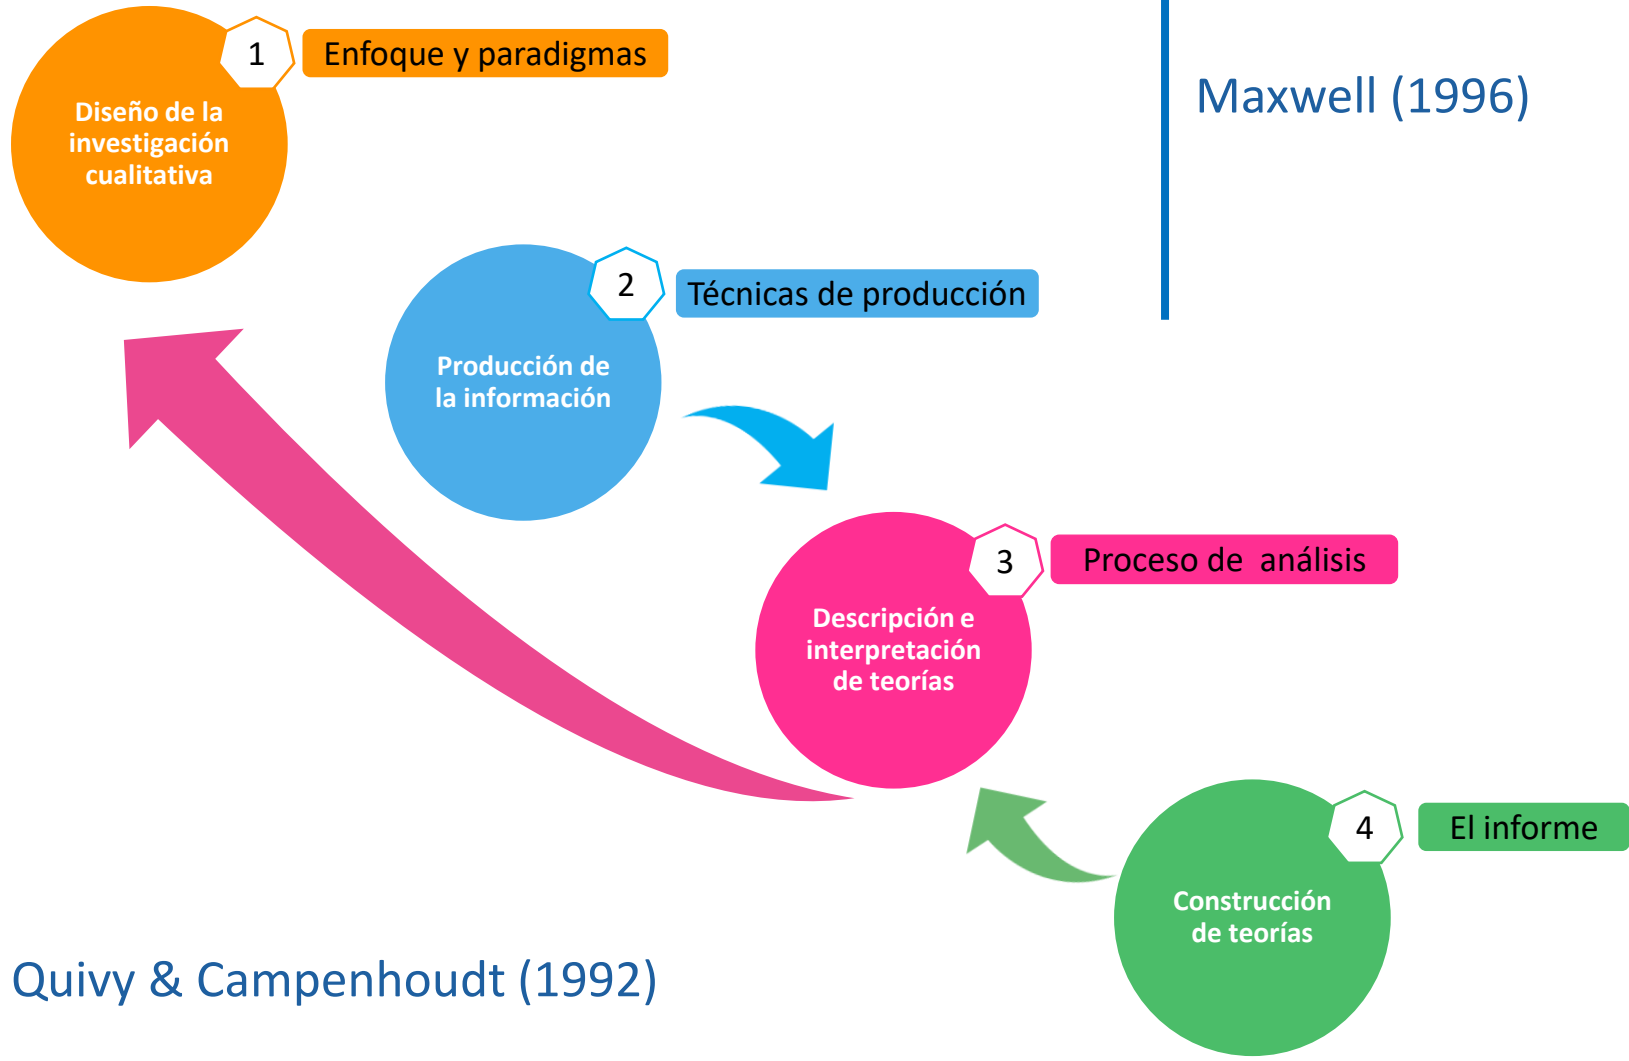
1
Enfoque y paradigmas
Diseño de la investigación cualitativa

Maxwell (1996)

2
Técnicas de producción
Producción de la información

3
Proceso de análisis
Descripción e interpretación de teorías

4
El informe
Construcción de teorías

Quivy & Campenhoudt (1992)